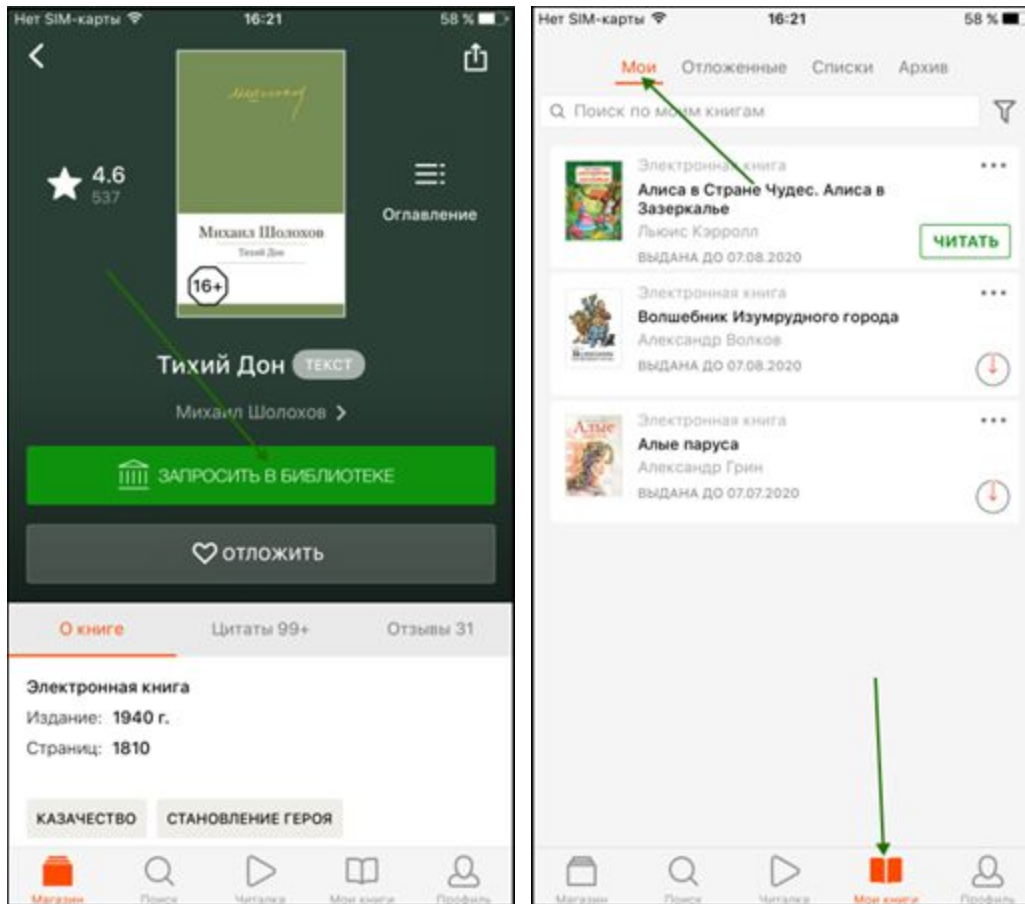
Нет SIM-карты 16:21 58 %

4.6
537

Михаил Шолохов
Тихий Дон
16+

Оглавление

Тихий Дон ТЕКСТ

Михаил Шолохов >

ЗАПРОСИТЬ В БИБЛИОТЕКЕ

отложить

О книге Цитаты 99+ Отзывы 31

Электронная книга
Издание: 1940 г.
Страниц: 1810

КАЗАЧЕСТВО СТАНОВЛЕНИЕ ГЕРОЯ

Магазин Поиск Читалка Мои книги Профиль

Нет SIM-карты 16:21 58 %

Мои Отложенные Списки Архив

Поиск по моим книгам

Электронная книга
Алиса в Стране Чудес. Алиса в Зазеркалье
Льюис Кэрролл
ВЫДАНА ДО 07.08.2020
ЧИТАТЬ

Электронная книга
Волшебник Изумрудного города
Александр Волков
ВЫДАНА ДО 07.08.2020

Электронная книга
Алые паруса
Александр Грин
ВЫДАНА ДО 07.07.2020

Магазин Поиск Читалка Мои книги Профиль